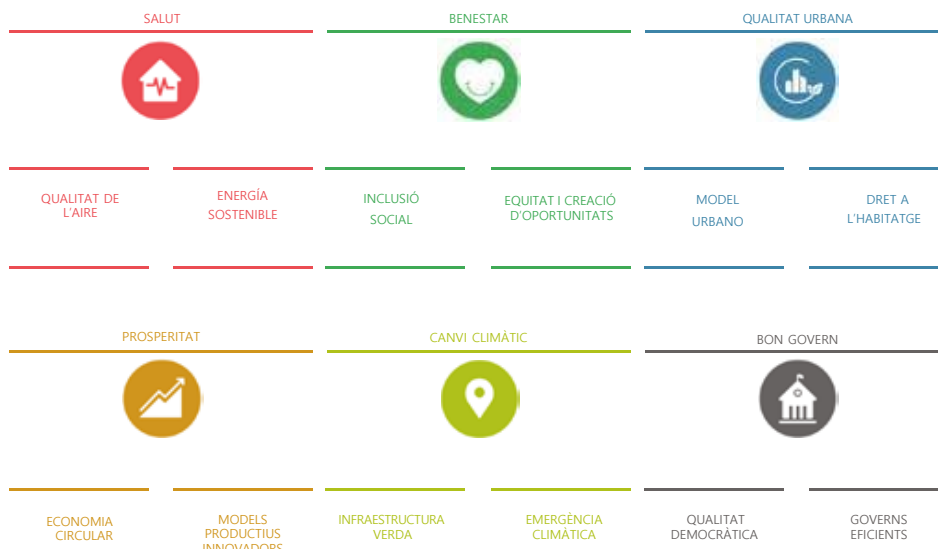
SALUT

BENESTAR

QUALITAT URBANA

QUALITAT DE L'AIRE

ENERGÍA SOSTENIBLE

INCLUSIÓ SOCIAL

EQUITAT I CREACIÓ D'OPORTUNITATS

MODEL URBANO

DRET A L'HABITATGE

PROSPERITAT

CANVI CLIMÀTIC

BON GOVERN

ECONOMIA CIRCULAR

MODELS PRODUCTIUS INNOVADORS

INFRAESTRUCTURA VERDA

EMERGÈNCIA CLIMÀTICA

QUALITAT DEMOCRÀTICA

GOVERNS EFICIENTS